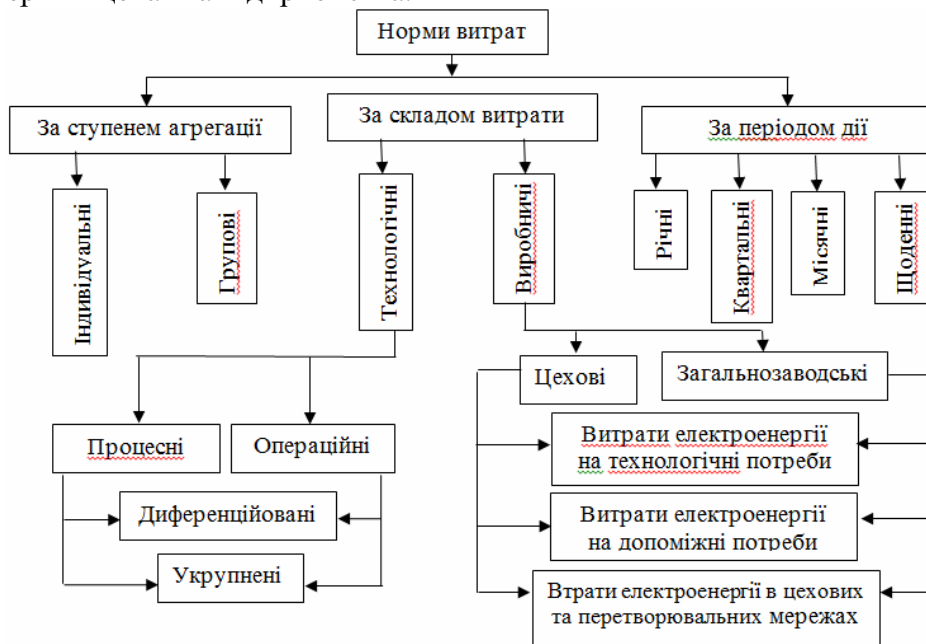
Норми витрат

За ступенем агрегації

За складом витрати

За періодом дії

Індивідуальні

Групові

Технологічні

Виробничі

Річні

Квартальні

Місячні

Щоденні

Цехові

Загальнозаводські

Процесні

Операційні

Диференційовані

Укрупнені

Витрати електроенергії на технологічні потреби

Витрати електроенергії на допоміжні потреби

Втрати електроенергії в цехових та перетворювальних мережах